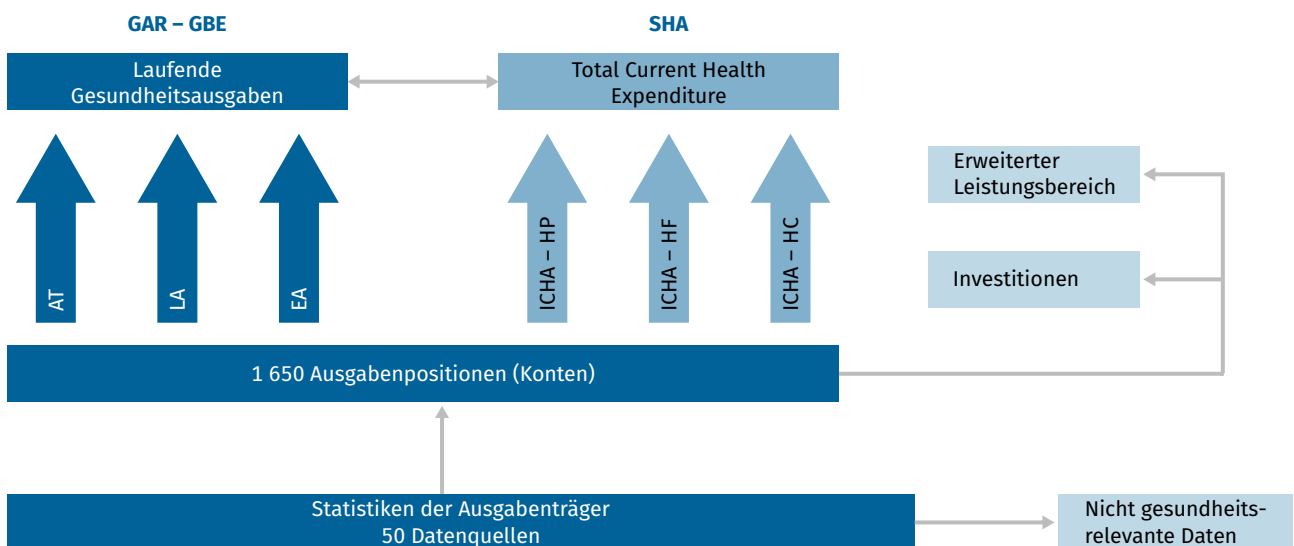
GAR – GBE

SHA

Laufende Gesundheitsausgaben

Total Current Health Expenditure

AT

LA

EA

ICHA – HP

ICHA – HF

ICHA – HC

Erweiterter Leistungsbereich

Investitionen

1 650 Ausgabenpositionen (Konten)

Statistiken der Ausgabenträger
50 Datenquellen

Nicht gesundheitsrelevante Daten